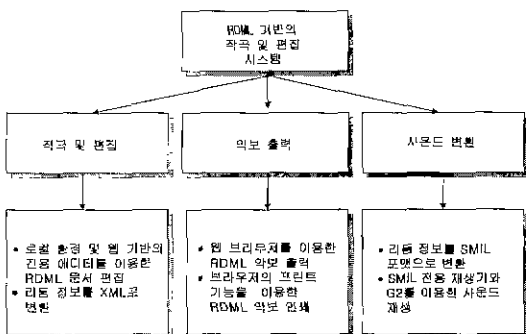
RDML 기반의 작곡 및 편집 시스템

작곡 및 편집

악보 출력

사운드 변환

• 로컬 환경 및 웹 기반의 전용 에디터를 이용한 RDML 문서 편집
• 리듬 정보를 XML로 변환

• 웹 브라우저를 이용한 RDML 악보 출력
• 브라우저의 프린트 기능을 이용한 RDML 악보 인쇄

• 리듬 정보를 SMIL 포맷으로 변환
• SMIL 전용 재생기와 G2를 이용한 사운드 재생